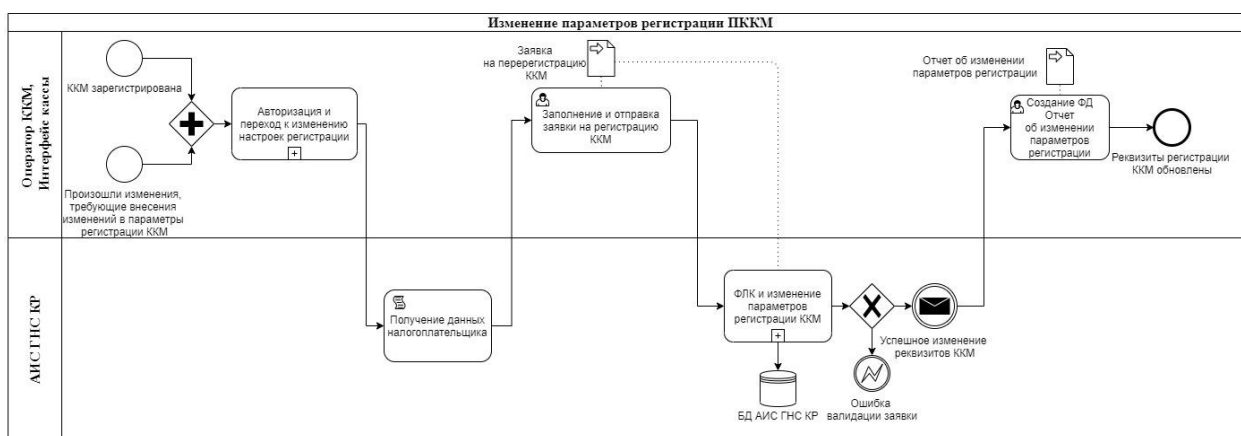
Изменение параметров регистрации ПККМ

Оператор ККМ, Интерфейс кассы

ККМ зарегистрирована

Произошли изменения, требующие внесения изменений в параметры регистрации ККМ

Авторизация и переход к изменению настроек регистрации

Заявка на перерегистрацию ККМ

Заполнение и отправка заявки на регистрацию ККМ

Отчет об изменении параметров регистрации

Создание ФД Отчет об изменении параметров регистрации

Реквизиты регистрации ККМ обновлены

АИС ГНС КР

Получение данных налогоплательщика

ФЛК и изменение параметров регистрации ККМ

БД АИС ГНС КР

Успешное изменение реквизитов ККМ

Ошибка валидации заявки